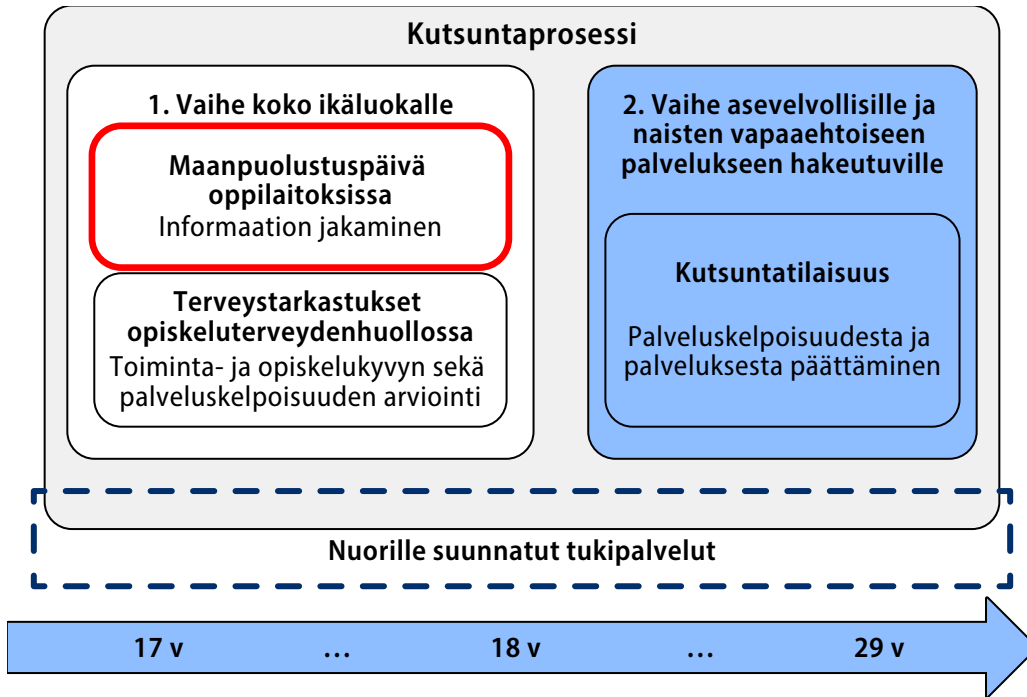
Kutsuntaprosessi

1. Vaihe koko ikäluokalle

Maanpuolustuspäivä oppilaitoksissa
Informaation jakaminen

Terveystarkastukset opiskeluterveydenhuollossa
Toiminta- ja opiskelukyvyn sekä palveluskelpoisuuden arviointi

2. Vaihe asevelvollisille ja naisten vapaaehtoiseen palvelukseen hakeutuville

Kutsuntatilaisuus

Palveluskelpoisuudesta ja palveluksesta päättäminen

Nuorille suunnatut tukipalvelut

17 v … 18 v … 29 v